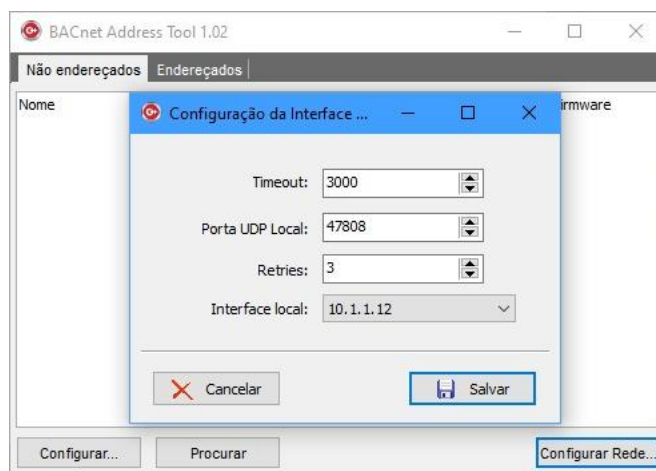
BACnet Address Tool 1.02

Não endereçados | Endereçados

Nome

irmware

Configuração da Interface ...

Timeout: 3000

Porta UDP Local: 47808

Retries: 3

Interface local: 10.1.1.12

Cancelar

Salvar

Configurar...

Procurar

Configurar Rede...